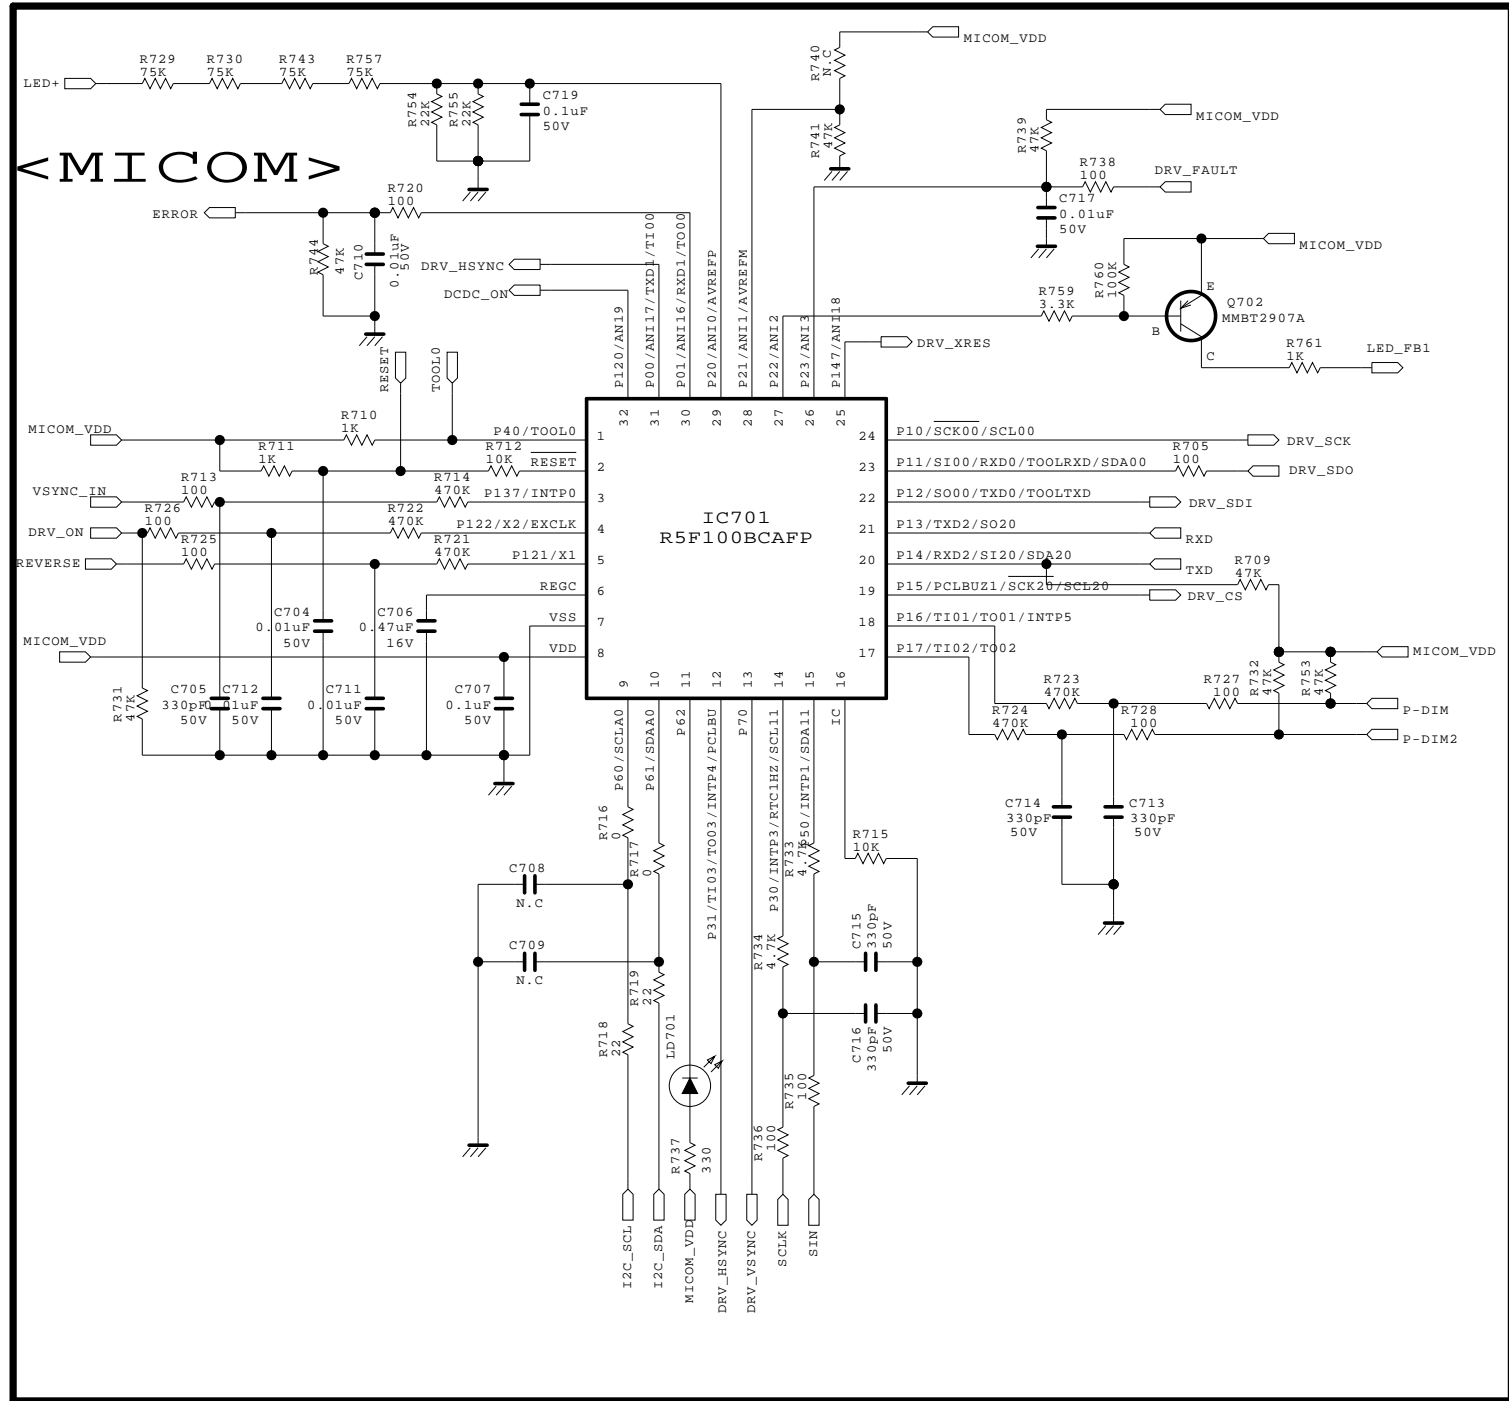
<MICOM>

LED+
R729 75K
R730 75K
R743 75K
R757 75K
R754 22K
R755 22K
C719 0.1uF 50V
R740 N.C
MICOM_VDD
R741 47K
R739 47K
MICOM_VDD
R738 100
DRV_FAULT
C717 0.01uF 50V
MICOM_VDD
R760 100K
R759 3.3K
Q702 MMBT2907A
E
B
C
R761 1K
LED_FB1
ERROR
R720 100
R744 47K
C710 0.01uF 50V
DRV_HSYNC
DCDC_ON
RESET
TOOL0
DRV_XRES

P120/AN19
P00/ANI17/TXD1/TI00
P01/ANI16/RXD1/TO00
P20/ANI0/AVREFP
P21/ANI1/AVREFM
P22/ANI2
P23/ANI3
P147/ANI18
32 31 30 29 28 27 26 25

MICOM_VDD
R710 1K
P40/TOOL0 1
R711 1K
R712 10K
RESET 2
VSYNC_IN
R713 100
R714 470K
P137/INTP0 3
DRV_ON
R726 100
R722 470K
P122/X2/EXCLK 4
REVERSE
R725 100
R721 470K
P121/X1 5
REGC 6
VSS 7
MICOM_VDD
VDD 8
C704 0.01uF 50V
C706 0.47uF 16V
R731 47K
C705 330pF 50V
C712 0.01uF 50V
C711 0.01uF 50V
C707 0.1uF 50V

IC701
R5F100BCAFP

24 P10/SCK00/SCL00
DRV_SCK
23 P11/SI00/RXD0/TOOLRXD/SDA00
R705 100
DRV_SDO
22 P12/SO00/TXD0/TOOLTXD
DRV_SDI
21 P13/TXD2/SO20
RXD
20 P14/RXD2/SI20/SDA20
TXD
R709 47K
19 P15/PCLBUZ1/SCK20/SCL20
DRV_CS
18 P16/TI01/TO01/INTP5
MICOM_VDD
17 P17/TI02/TO02
R723 470K
R727 100
R732 47K
R753 47K
P-DIM
R724 470K
R728 100
P-DIM2
C714 330pF 50V
C713 330pF 50V

9 10 11 12 13 14 15 16
P60/SCLA0
P61/SDAA0
P62
P31/TI03/TO03/INTP4/PCLBU
P70
P30/INTP3/RTC1HZ/SCL11
P50/INTP1/SDA11
IC
R716 0
R717 0
C708 N.C
C709 N.C
R719 22
R718 22
LD701
R737 330
R733 4.7K
R734 4.7K
R715 10K
C715 330pF 50V
C716 330pF 50V
R735 100
R736 100

I2C_SCL
I2C_SDA
MICOM_VDD
DRV_HSYNC
DRV_VSYNC
SCLK
SIN